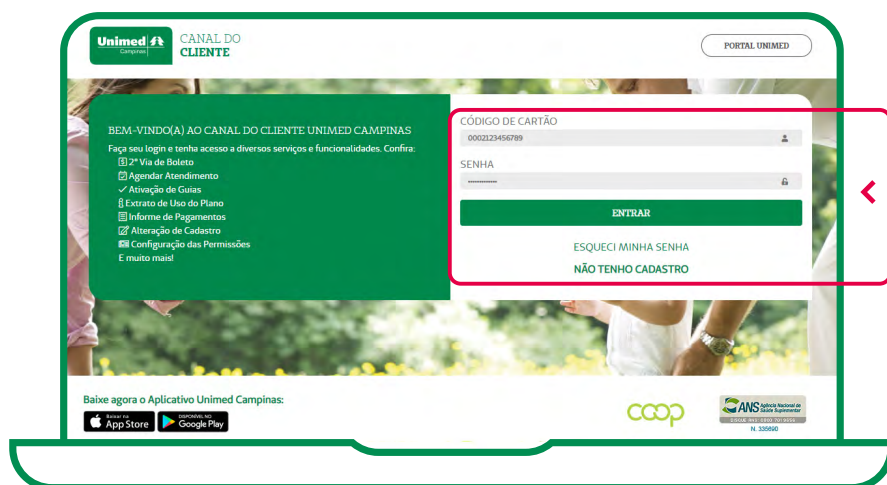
Unimed Campinas CANAL DO CLIENTE

PORTAL UNIMED

BEM-VINDO(A) AO CANAL DO CLIENTE UNIMED CAMPINAS

Faça seu login e tenha acesso a diversos serviços e funcionalidades. Confira:
2ª Via de Boleto
Agendar Atendimento
Ativação de Guias
Extrato de Uso do Plano
Informe de Pagamentos
Alteração de Cadastro
Configuração das Permissões
E muito mais!

CÓDIGO DE CARTÃO
0002123456789

SENHA
••••••••••••

ENTRAR

ESQUECI MINHA SENHA

NÃO TENHO CADASTRO

Baixe agora o Aplicativo Unimed Campinas:
Baixar na App Store
DISPONÍVEL NO Google Play

COOP

ANS Agência Nacional de Saúde Suplementar
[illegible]
N. 335690